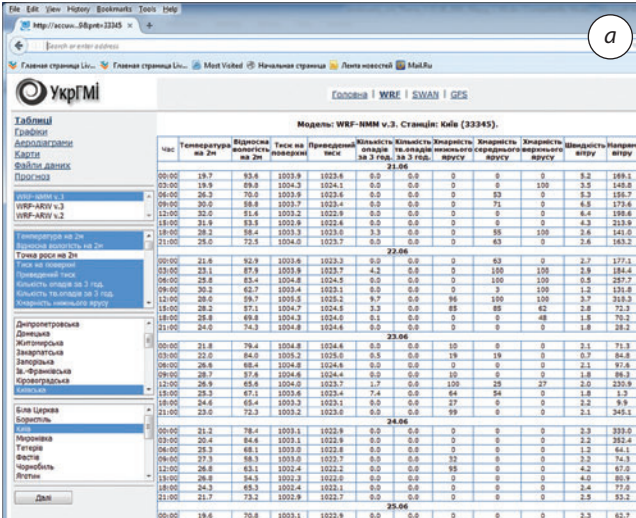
File Edit View History Bookmarks Tools Help

http://accuw...08pre=33345

Search or enter address

a

Главная страница Liv... Главная страница Liv... Most Visited Начальная страница Лента новостей Mail.Ru

УкрГМІ

Головна | WRF | SWAN | GFS

Таблиці
Графіки
Аерограми
Карти
Файли даних
Прогноз

WRF-NMM v.3
WRF-ARW v.3
WRF-ARW v.2

Температура на 2м
Відносна вологість на 2м
Точка роси на 2м
Тиск на поверхні
Приведений тиск
Кількість опадів за 3 год.
Кількість тв.опадів за 3 год.
Хмарність нижнього ярусу

Дніпропетровська
Донецька
Житомирська
Закарпатська
Запорізька
Ів.-Франківська
Кіровоградська
Київська

Біла Церква
Бориспіль
Київ
Миронівка
Тетерів
Фастів
Чорнобиль
Яготин

Далі

Модель: WRF-NMM v.3. Станція: Київ (33345).

| Час | Температура на 2м | Відносна вологість на 2м | Тиск на поверхні | Приведений тиск | Кількість опадів за 3 год. | Кількість тв.опадів за 3 год. | Хмарність нижнього ярусу | Хмарність середнього ярусу | Хмарність верхнього ярусу | Швидкість вітру | Напрям вітру |
|---|---|---|---|---|---|---|---|---|---|---|---|
| 21.06 | | | | | | | | | | | |
| 00:00 | 19.7 | 93.6 | 1004.3 | 1023.6 | 0.0 | 0.0 | 0 | 0 | 0 | 5.2 | 169.1 |
| 03:00 | 19.9 | 89.8 | 1004.3 | 1023.6 | 0.0 | 0.0 | 0 | 0 | 100 | 3.5 | 145.8 |
| 06:00 | 26.3 | 70.6 | 1003.9 | 1023.6 | 0.0 | 0.0 | 0 | 53 | 0 | 5.3 | 156.7 |
| 09:00 | 30.0 | 58.8 | 1003.7 | 1023.4 | 0.0 | 0.0 | 0 | 71 | 0 | 6.5 | 173.6 |
| 12:00 | 32.0 | 51.4 | 1003.2 | 1022.9 | 0.0 | 0.0 | 0 | 0 | 0 | 6.4 | 198.6 |
| 15:00 | 31.9 | 53.5 | 1002.9 | 1022.6 | 0.0 | 0.0 | 0 | 0 | 0 | 4.3 | 213.9 |
| 18:00 | 28.2 | 58.4 | 1003.3 | 1023.0 | 3.3 | 0.0 | 0 | 55 | 100 | 2.6 | 141.0 |
| 21:00 | 25.0 | 72.5 | 1004.0 | 1023.7 | 0.0 | 0.0 | 0 | 63 | 0 | 2.6 | 163.2 |
| 22.06 | | | | | | | | | | | |
| 00:00 | 21.6 | 92.9 | 1003.6 | 1023.3 | 0.0 | 0.0 | 0 | 63 | 0 | 2.7 | 177.1 |
| 03:00 | 23.1 | 87.9 | 1003.9 | 1023.7 | 4.2 | 0.0 | 0 | 100 | 100 | 2.9 | 184.4 |
| 06:00 | 25.8 | 83.4 | 1004.8 | 1024.5 | 0.0 | 0.0 | 0 | 0 | 100 | 0.5 | 257.7 |
| 09:00 | 30.2 | 62.7 | 1003.4 | 1023.1 | 0.0 | 0.0 | 0 | 3 | 100 | 1.2 | 131.8 |
| 12:00 | 28.0 | 59.7 | 1005.5 | 1025.2 | 9.7 | 0.0 | 96 | 100 | 100 | 3.7 | 310.3 |
| 15:00 | 28.2 | 57.1 | 1004.7 | 1024.5 | 3.3 | 0.0 | 85 | 85 | 62 | 2.8 | 72.3 |
| 18:00 | 25.8 | 69.8 | 1004.3 | 1024.0 | 0.1 | 0.0 | 0 | 0 | 48 | 1.8 | 70.2 |
| 21:00 | 24.0 | 74.3 | 1004.8 | 1024.6 | 0.0 | 0.0 | 0 | 0 | 0 | 1.8 | 28.2 |
| 23.06 | | | | | | | | | | | |
| 00:00 | 21.8 | 79.4 | 1004.8 | 1024.6 | 0.0 | 0.0 | 10 | 0 | 0 | 2.1 | 71.3 |
| 03:00 | 22.0 | 84.0 | 1005.2 | 1025.0 | 0.5 | 0.0 | 19 | 19 | 0 | 0.7 | 84.8 |
| 06:00 | 26.6 | 68.4 | 1004.8 | 1024.6 | 0.0 | 0.0 | 0 | 0 | 0 | 2.1 | 97.6 |
| 09:00 | 28.7 | 57.6 | 1004.4 | 1024.0 | 0.0 | 0.0 | 10 | 0 | 0 | 1.8 | 86.3 |
| 12:00 | 26.9 | 65.6 | 1004.0 | 1023.7 | 1.7 | 0.0 | 100 | 25 | 27 | 2.0 | 230.9 |
| 15:00 | 25.3 | 67.1 | 1003.6 | 1023.4 | 7.4 | 0.0 | 64 | 54 | 0 | 1.0 | 3.3 |
| 18:00 | 24.6 | 65.4 | 1003.3 | 1023.1 | 0.0 | 0.0 | 27 | 0 | 0 | 2.2 | 9.9 |
| 21:00 | 23.0 | 72.3 | 1003.2 | 1023.0 | 0.0 | 0.0 | 99 | 0 | 0 | 2.1 | 245.1 |
| 24.06 | | | | | | | | | | | |
| 00:00 | 21.2 | 78.4 | 1003.1 | 1022.9 | 0.0 | 0.0 | 0 | 0 | 0 | 2.3 | 333.0 |
| 03:00 | 20.4 | 84.6 | 1003.1 | 1022.9 | 0.0 | 0.0 | 0 | 0 | 0 | 2.2 | 352.4 |
| 06:00 | 25.3 | 68.1 | 1003.0 | 1022.8 | 0.0 | 0.0 | 0 | 0 | 0 | 1.2 | 64.1 |
| 09:00 | 27.3 | 58.3 | 1003.0 | 1022.7 | 0.0 | 0.0 | 32 | 0 | 0 | 2.2 | 74.3 |
| 12:00 | 26.8 | 63.1 | 1002.4 | 1022.2 | 0.0 | 0.0 | 95 | 0 | 0 | 4.2 | 67.0 |
| 15:00 | 26.8 | 54.5 | 1002.3 | 1022.0 | 0.0 | 0.0 | 0 | 0 | 0 | 4.0 | 80.9 |
| 18:00 | 24.3 | 65.3 | 1002.4 | 1022.1 | 0.0 | 0.0 | 0 | 0 | 0 | 2.4 | 77.0 |
| 21:00 | 21.7 | 73.2 | 1002.9 | 1022.7 | 0.0 | 0.0 | 0 | 0 | 0 | 2.5 | 53.2 |
| 25.06 | | | | | | | | | | | |
| 00:00 | 19.6 | 79.8 | 1003.1 | 1022.9 | 0.0 | 0.0 | 0 | 0 | 0 | 2.3 | 62.7 |